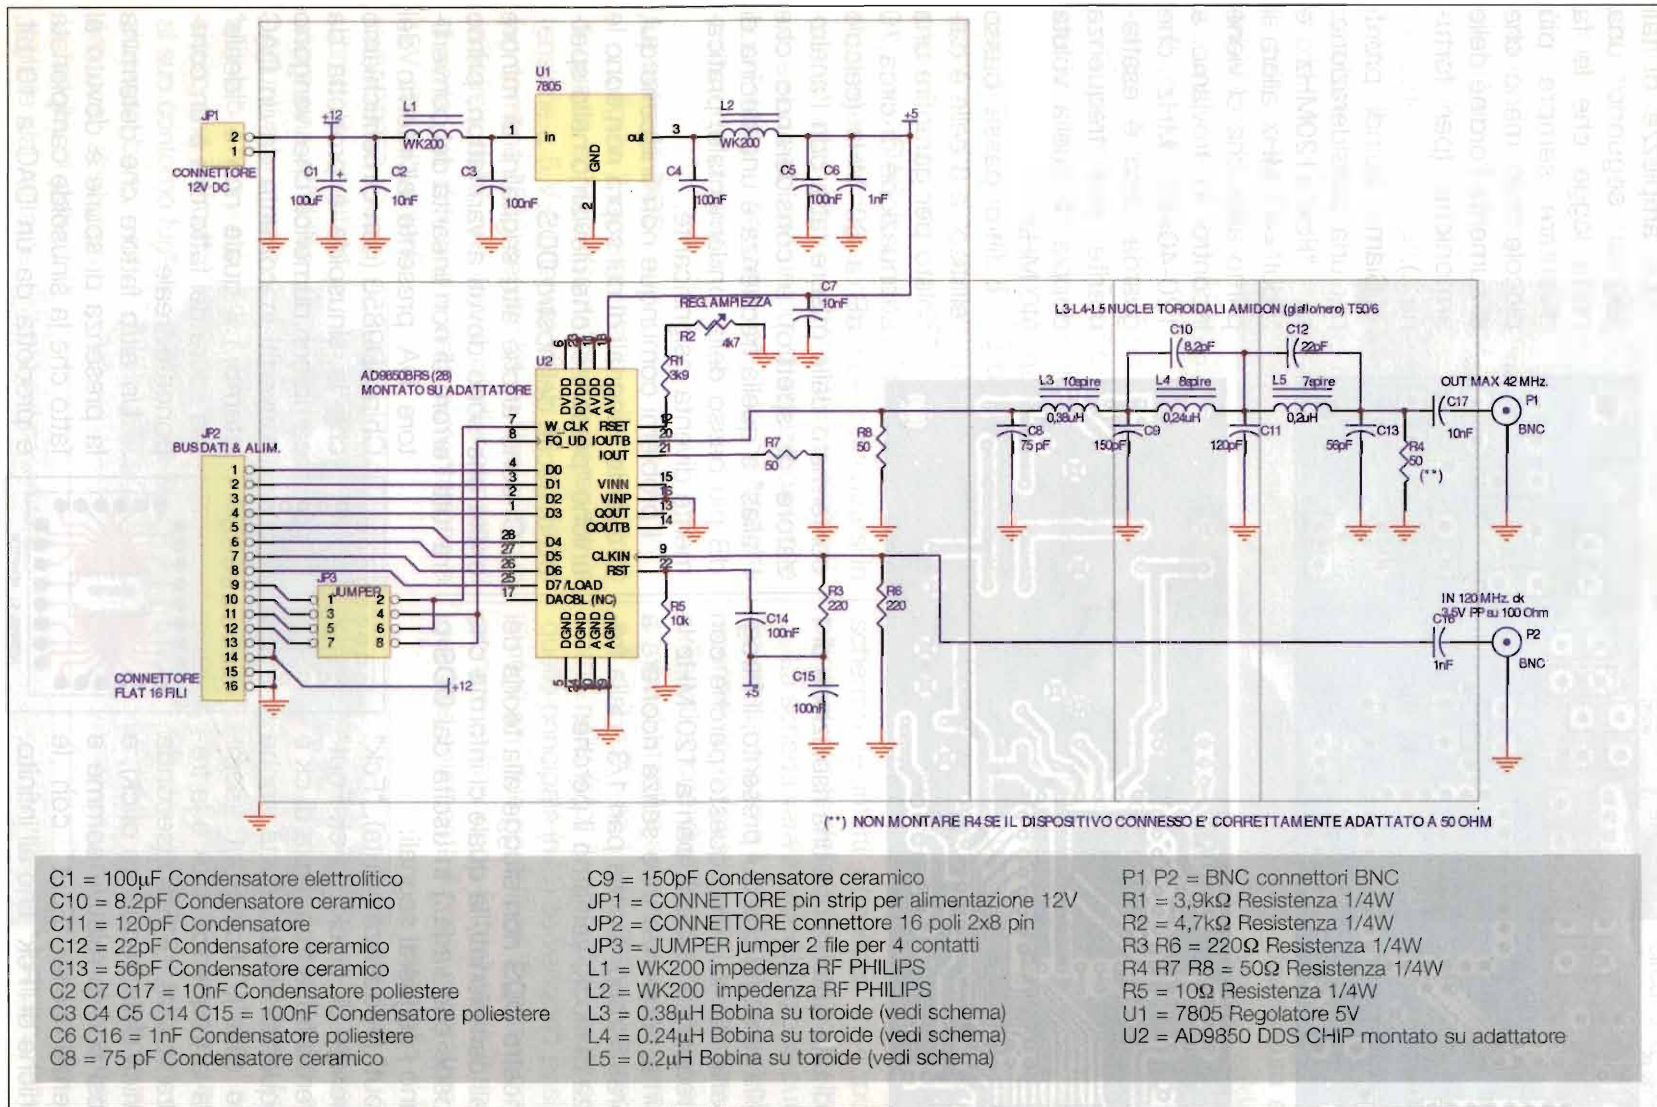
JP1
2
1
CONNETTORE 12V DC
+12
C1 100uF
C2 10nF
L1 WK200
C3 100nF
U1 7805
1 in
GND
2
out 3
L2 WK200
C4 100nF
C5 100nF
C6 1nF
+5
C7 10nF
REG. AMPIEZZA
R2 4k7
R1 3k9
AD9850BRS (28) MONTATO SU ADATTATORE
U2
DVDD DVDD AVDD AVDD
W_CLK RSET
FQ_UD IOUTB
IOUT
D0 D1 D2 D3
VINN VINP QOUT QOUTB
D4 D5 D6 D7/LOAD DACBL (NC)
CLKIN RST
DGND DGND AGND AGND
7 8 4 3 2 1 28 27 26 25 17 12 20 21 15 16 13 14 9 22
R7 50
R8 50
R3 220
R6 220
R5 10k
C14 100nF
C15 100nF
+5
JP2 BUS DATI & ALIM.
1 2 3 4 5 6 7 8 9 10 11 12 13 14 15 16
CONNETTORE FLAT 16 FILI
JP3 JUMPER
1 2 3 4 5 6 7 8
+12
L3-L4-L5 NUCLEI TOROIDALI AMIDON (giallo/nero) T50/6
C10 8,2pF
C12 22pF
L3 10spire 0,38uH
L4 8spire 0,24uH
L5 7spire 0,2uH
C8 75pF
C9 150pF
C11 120pF
C13 56pF
R4 50 (**)
OUT MAX 42 MHz.
C17 10nF
P1 BNC
IN 120 MHz. ck 3,5V PP su 100 Ohm
C16 1nF
P2 BNC
(**) NON MONTARE R4 SE IL DISPOSITIVO CONNESSO E' CORRETTAMENTE ADATTATO A 50 OHM

C1 = 100$\mu$F Condensatore elettrolitico
C10 = 8.2pF Condensatore ceramico
C11 = 120pF Condensatore
C12 = 22pF Condensatore ceramico
C13 = 56pF Condensatore ceramico
C2 C7 C17 = 10nF Condensatore poliestere
C3 C4 C5 C14 C15 = 100nF Condensatore poliestere
C6 C16 = 1nF Condensatore poliestere
C8 = 75 pF Condensatore ceramico

C9 = 150pF Condensatore ceramico
JP1 = CONNETTORE pin strip per alimentazione 12V
JP2 = CONNETTORE connettore 16 poli 2x8 pin
JP3 = JUMPER jumper 2 file per 4 contatti
L1 = WK200 impedenza RF PHILIPS
L2 = WK200 impedenza RF PHILIPS
L3 = 0.38$\mu$H Bobina su toroide (vedi schema)
L4 = 0.24$\mu$H Bobina su toroide (vedi schema)
L5 = 0.2$\mu$H Bobina su toroide (vedi schema)

P1 P2 = BNC connettori BNC
R1 = 3,9k$\Omega$ Resistenza 1/4W
R2 = 4,7k$\Omega$ Resistenza 1/4W
R3 R6 = 220$\Omega$ Resistenza 1/4W
R4 R7 R8 = 50$\Omega$ Resistenza 1/4W
R5 = 10$\Omega$ Resistenza 1/4W
U1 = 7805 Regolatore 5V
U2 = AD9850 DDS CHIP montato su adattatore